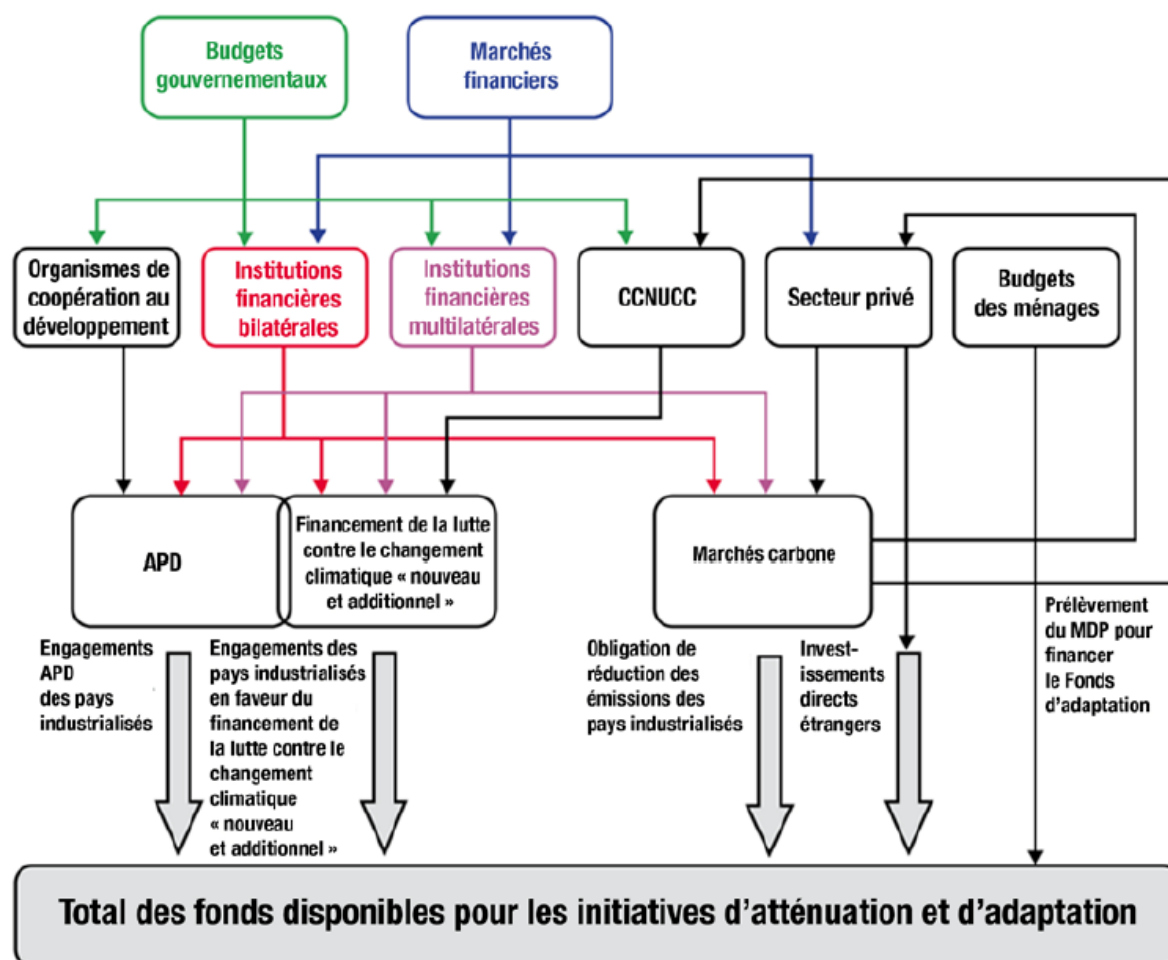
Budgets gouvernementaux

Marchés financiers

Organismes de coopération au développement

Institutions financières bilatérales

Institutions financières multilatérales

CCNUCC

Secteur privé

Budgets des ménages

APD

Financement de la lutte contre le changement climatique « nouveau et additionnel »

Marchés carbone

Engagements APD des pays industrialisés

Engagements des pays industrialisés en faveur du financement de la lutte contre le changement climatique « nouveau et additionnel »

Obligation de réduction des émissions des pays industrialisés

Investissements directs étrangers

Prélèvement du MDP pour financer le Fonds d'adaptation

Total des fonds disponibles pour les initiatives d'atténuation et d'adaptation